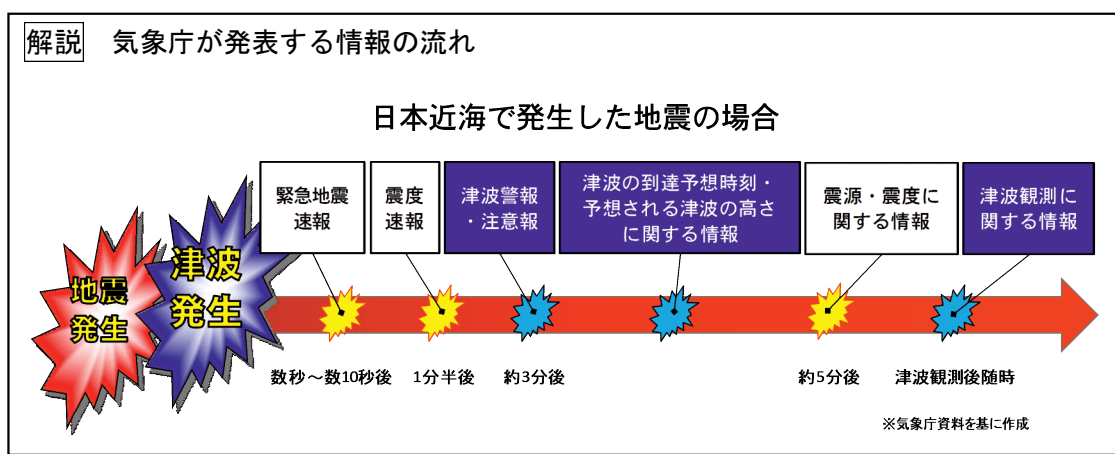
解説　気象庁が発表する情報の流れ

日本近海で発生した地震の場合

地震発生

津波発生

緊急地震速報

震度速報

津波警報・注意報

津波の到達予想時刻・予想される津波の高さに関する情報

震源・震度に関する情報

津波観測に関する情報

数秒～数10秒後　1分半後　約3分後　約5分後　津波観測後随時

※気象庁資料を基に作成